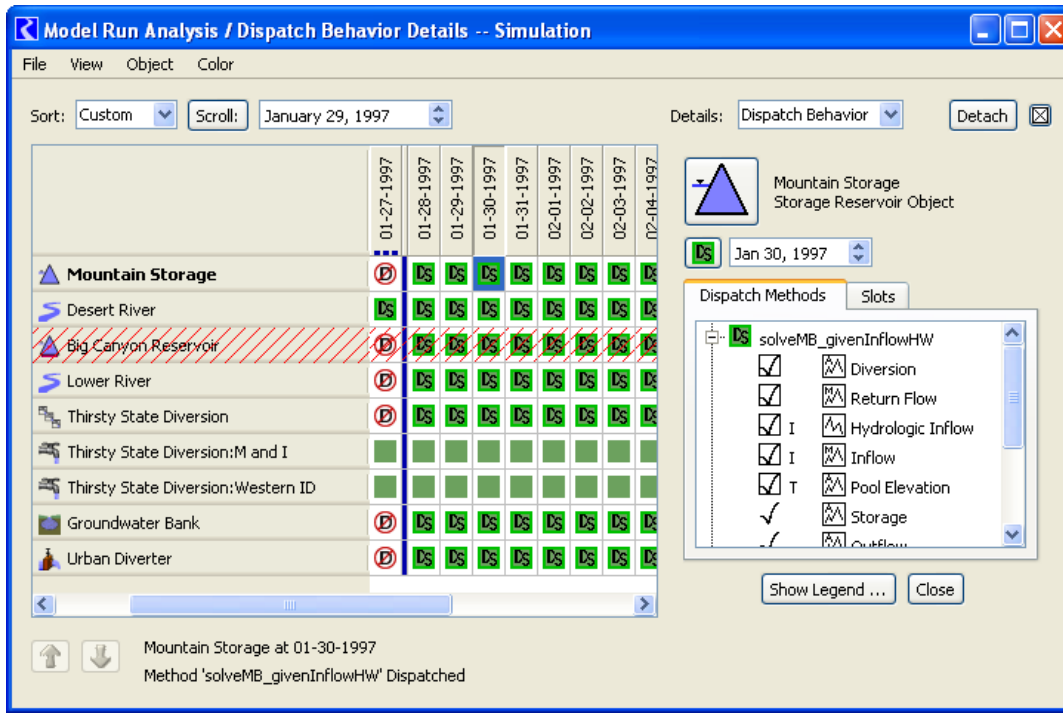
Model Run Analysis / Dispatch Behavior Details -- Simulation

File View Object Color

Sort: Custom Scroll: January 29, 1997

Details: Dispatch Behavior Detach

| | 01-27-1997 | 01-28-1997 | 01-29-1997 | 01-30-1997 | 01-31-1997 | 02-01-1997 | 02-02-1997 | 02-03-1997 | 02-04-1997 |
|---|---|---|---|---|---|---|---|---|---|
| Mountain Storage | D | DS | DS | DS | DS | DS | DS | DS | DS |
| Desert River | DS | DS | DS | DS | DS | DS | DS | DS | DS |
| Big Canyon Reservoir | D | DS | DS | DS | DS | DS | DS | DS | DS |
| Lower River | D | DS | DS | DS | DS | DS | DS | DS | DS |
| Thirsty State Diversion | D | DS | DS | DS | DS | DS | DS | DS | DS |
| Thirsty State Diversion:M and I | | | | | | | | | |
| Thirsty State Diversion:Western ID | | | | | | | | | |
| Groundwater Bank | D | DS | DS | DS | DS | DS | DS | DS | DS |
| Urban Diverter | D | DS | DS | DS | DS | DS | DS | DS | DS |

Mountain Storage
Storage Reservoir Object

DS Jan 30, 1997

Dispatch Methods Slots

DS solveMB_givenInflowHW
Diversion
Return Flow
I Hydrologic Inflow
I Inflow
T Pool Elevation
Storage
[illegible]

Show Legend ... Close

Mountain Storage at 01-30-1997
Method 'solveMB_givenInflowHW' Dispatched